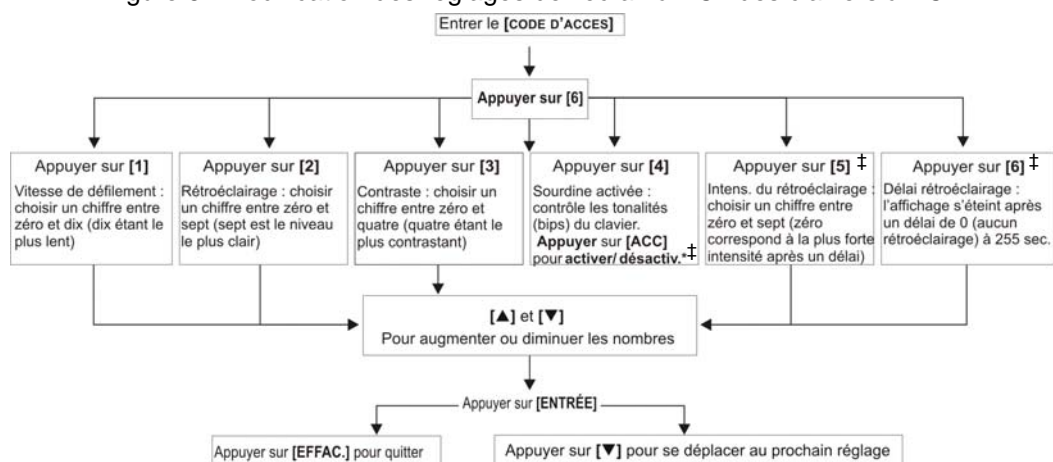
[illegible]

Entrer le [CODE D'ACCES]

Appuyer sur [6]

Appuyer sur [1]
Vitesse de défilement : choisir un chiffre entre zéro et dix (dix étant le plus lent)

Appuyer sur [2]
Rétroéclairage : choisir un chiffre entre zéro et sept (sept est le niveau le plus clair)

Appuyer sur [3]
Contraste : choisir un chiffre entre zéro et quatre (quatre étant le plus contrastant)

Appuyer sur [4]
Sourdine activée : contrôle les tonalités (bips) du clavier. Appuyer sur [ACC] pour activer/ désactiv.*‡

Appuyer sur [5] ‡
Intens. du rétroéclairage : choisir un chiffre entre zéro et sept (zéro correspond à la plus forte intensité après un délai)

Appuyer sur [6] ‡
Délai rétroéclairage : l'affichage s'éteint après un délai de 0 (aucun rétroéclairage) à 255 sec.

[▲] et [▼]
Pour augmenter ou diminuer les nombres

Appuyer sur [ENTRÉE]

Appuyer sur [EFFAC.] pour quitter

Appuyer sur [▼] pour se déplacer au prochain réglage